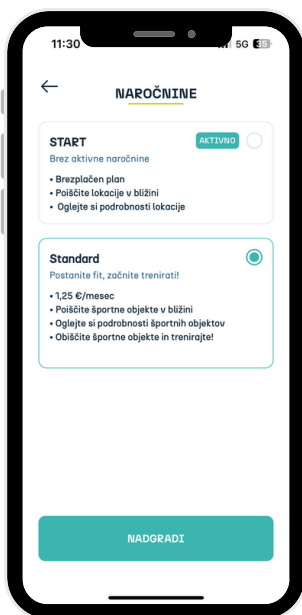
11:30

5G 35

NAROČNINE

START
AKTIVNO
Brez aktivne naročnine

• Brezplačen plan
• Poiščite lokacije v bližini
• Oglejte si podrobnosti lokacije

Standard
Postanite fit, začnite trenirati!

• 1,25 €/mesec
• Poiščite športne objekte v bližini
• Oglejte si podrobnosti športnih objektov
• Obiščite športne objekte in trenirajte!

NADGRADI